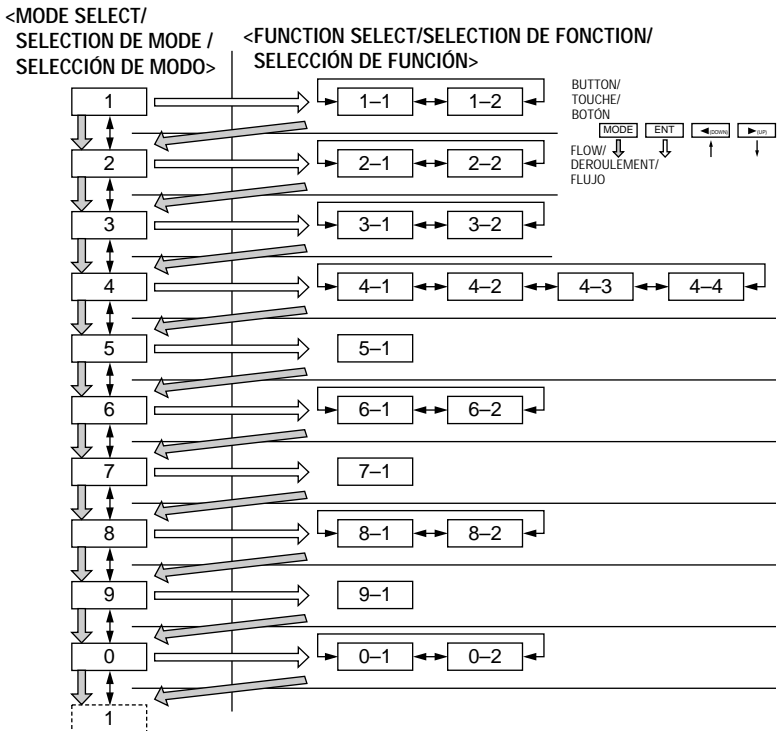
<MODE SELECT/ SELECTION DE MODE / SELECCIÓN DE MODO>

<FUNCTION SELECT/SELECTION DE FONCTION/ SELECCIÓN DE FUNCIÓN>

BUTTON/
TOUCHE/
BOTÓN

MODE
ENT
◄(DOWN)
►(UP)

FLOW/
DEROULEMENT/
FLUJO

1
1–1
1–2

2
2–1
2–2

3
3–1
3–2

4
4–1
4–2
4–3
4–4

5
5–1

6
6–1
6–2

7
7–1

8
8–1
8–2

9
9–1

0
0–1
0–2

1